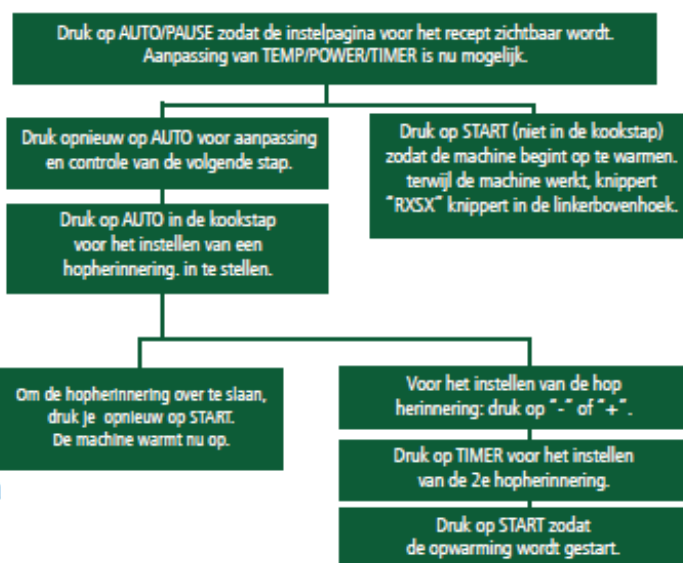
Druk op AUTO/PAUSE zodat de instelpagina voor het recept zichtbaar wordt. Aanpassing van TEMP/POWER/TIMER is nu mogelijk.

Druk opnieuw op AUTO voor aanpassing en controle van de volgende stap.

Druk op START (niet in de kookstap) zodat de machine begint op te warmen. terwijl de machine werkt, knippert "RXSX" knippert in de linkerbovenhoek.

Druk op AUTO in de kookstap voor het instellen van een hopherinnering. in te stellen.

Om de hopherinnering over te slaan, druk je opnieuw op START. De machine warmt nu op.

Voor het instellen van de hop herinnering: druk op "-" of "+".

Druk op TIMER voor het instellen van de 2e hopherinnering.

Druk op START zodat de opwarming wordt gestart.